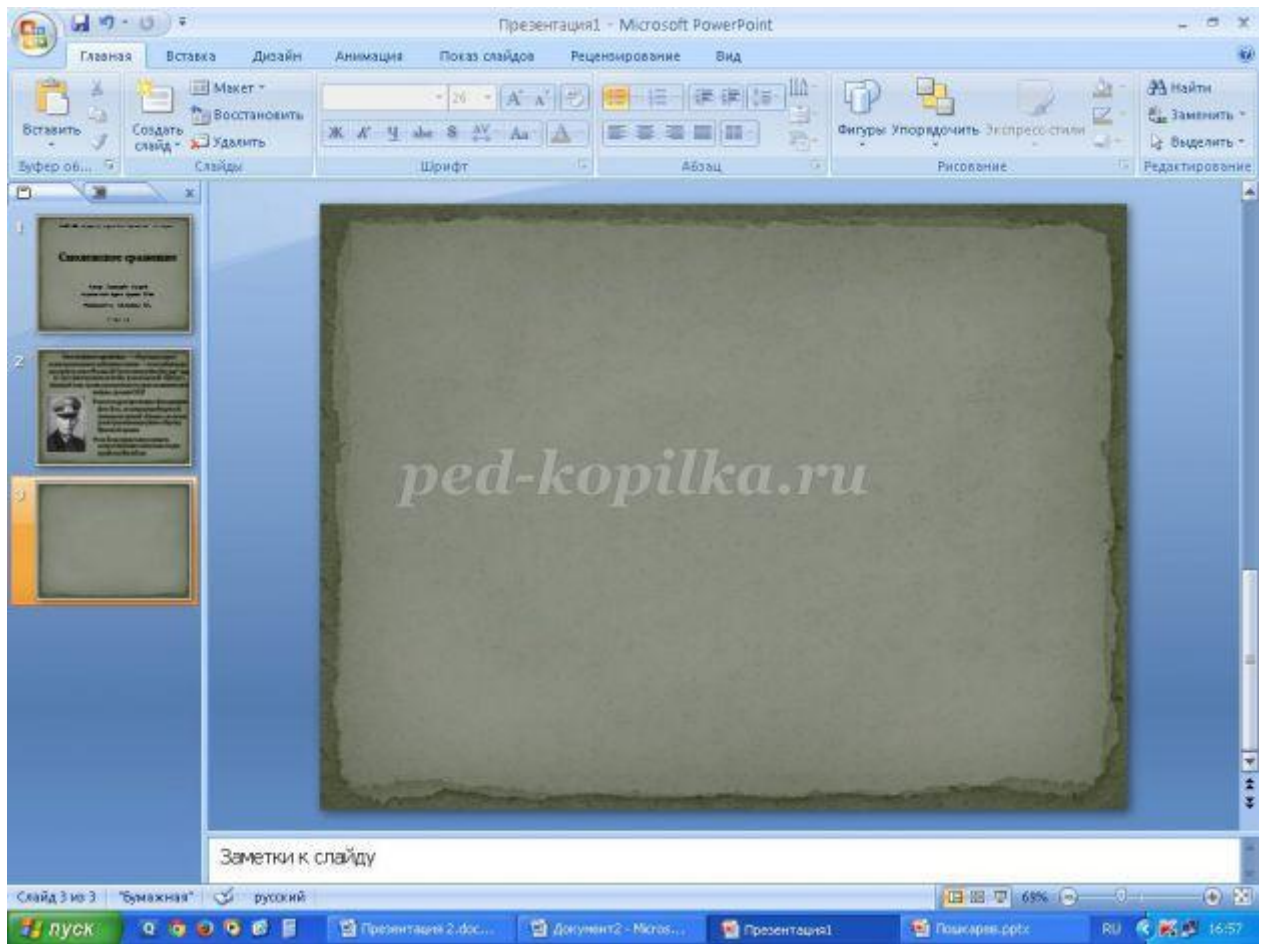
Презентация1 - Microsoft PowerPoint

Главная Вставка Дизайн Анимация Показ слайдов Рецензирование Вид

Вставить
Создать слайд
Макет
Восстановить
Удалить
26
Ж К Ч abe S Aa
Фигуры Упорядочить Экспресс-стили
Найти
Заменить
Выделить
Буфер об... Слайды Шрифт Абзац Рисование Редактирование

1
Сказочное сравнение
2
3

ped-kopilka.ru

Заметки к слайду

Слайд 3 из 3 "Бумажная" русский 69%

пуск Презентация 2.doc... Документ2 - Micros... Презентация1 Пошкарев.pptx RU 16:57